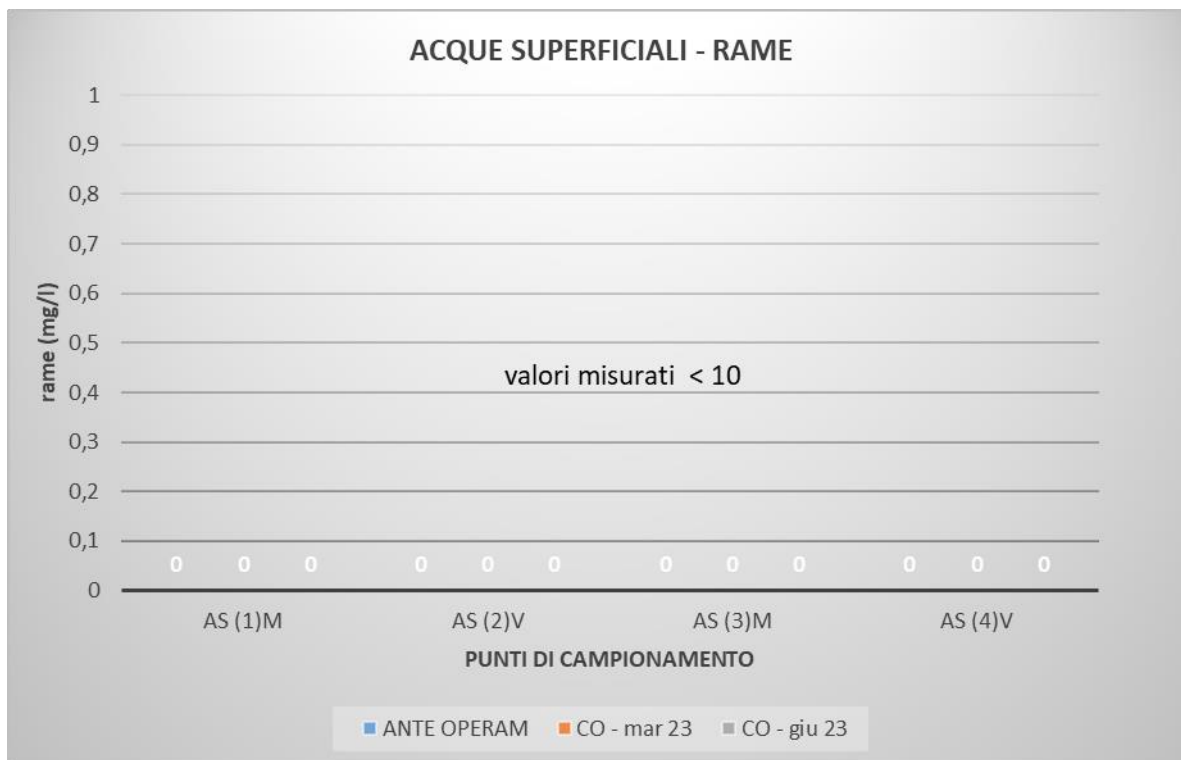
ACQUE SUPERFICIALI - RAME

rame (mg/l)

1
0,9
0,8
0,7
0,6
0,5
0,4
0,3
0,2
0,1
0

valori misurati < 10

0 0 0 0 0 0 0 0 0 0 0 0

AS (1)M
AS (2)V
AS (3)M
AS (4)V

PUNTI DI CAMPIONAMENTO

ANTE OPERAM CO - mar 23 CO - giu 23